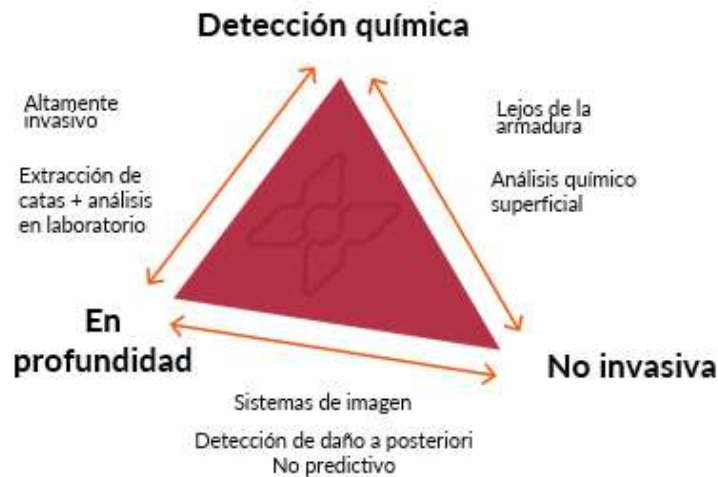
Detección química

Altamente invasivo

Extracción de catas + análisis en laboratorio

Lejos de la armadura

Análisis químico superficial

En profundidad

No invasiva

Sistemas de imagen

Detección de daño a posteriori
No predictivo